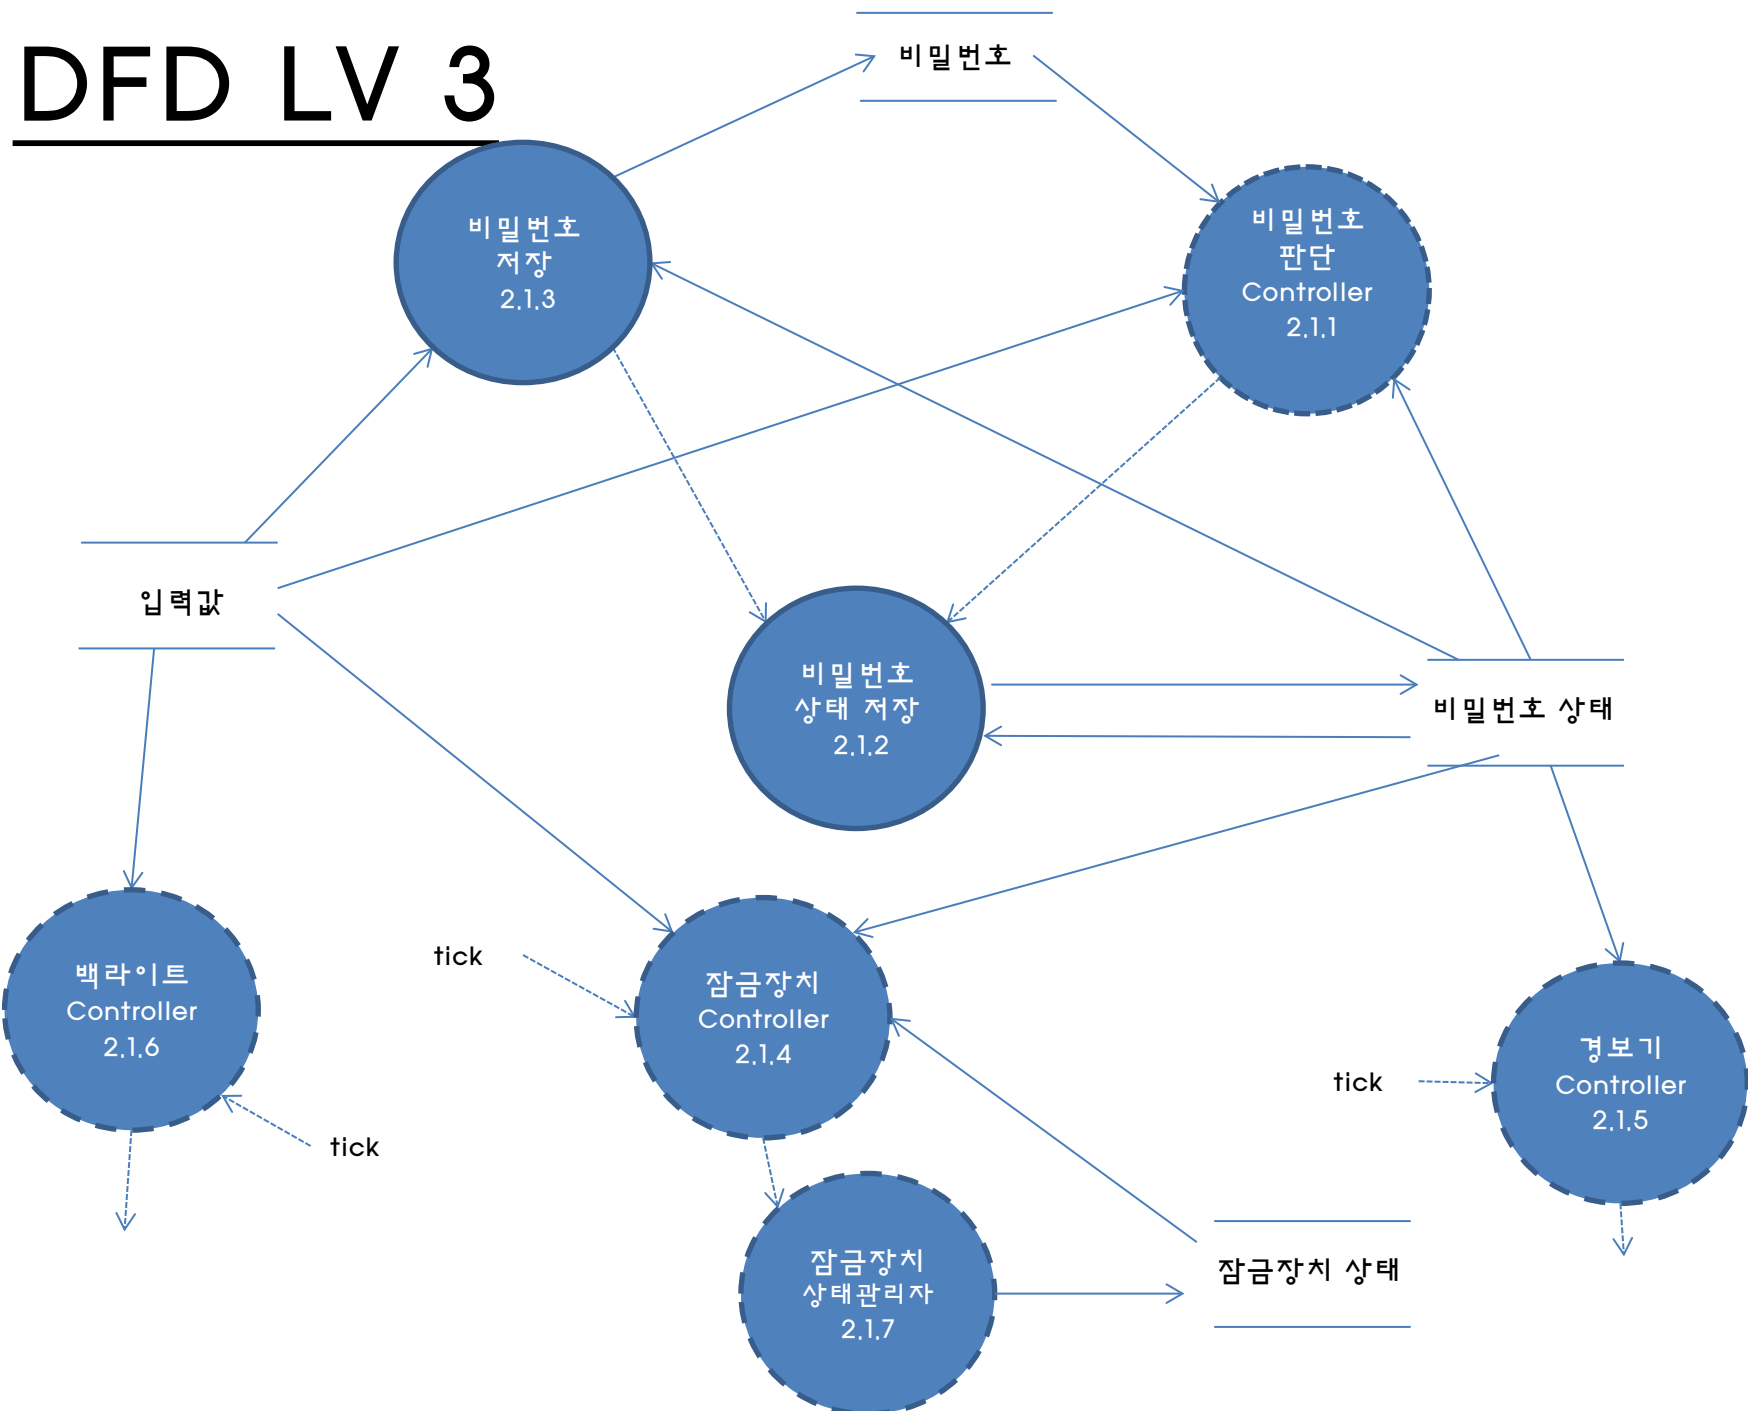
DFD LV 3

비밀번호

비밀번호
저장
2.1.3

비밀번호
판단
Controller
2.1.1

입력값

비밀번호
상태 저장
2.1.2

비밀번호 상태

백라이트
Controller
2.1.6

tick

잠금장치
Controller
2.1.4

경보기
Controller
2.1.5

tick

tick

잠금장치
상태관리자
2.1.7

잠금장치 상태